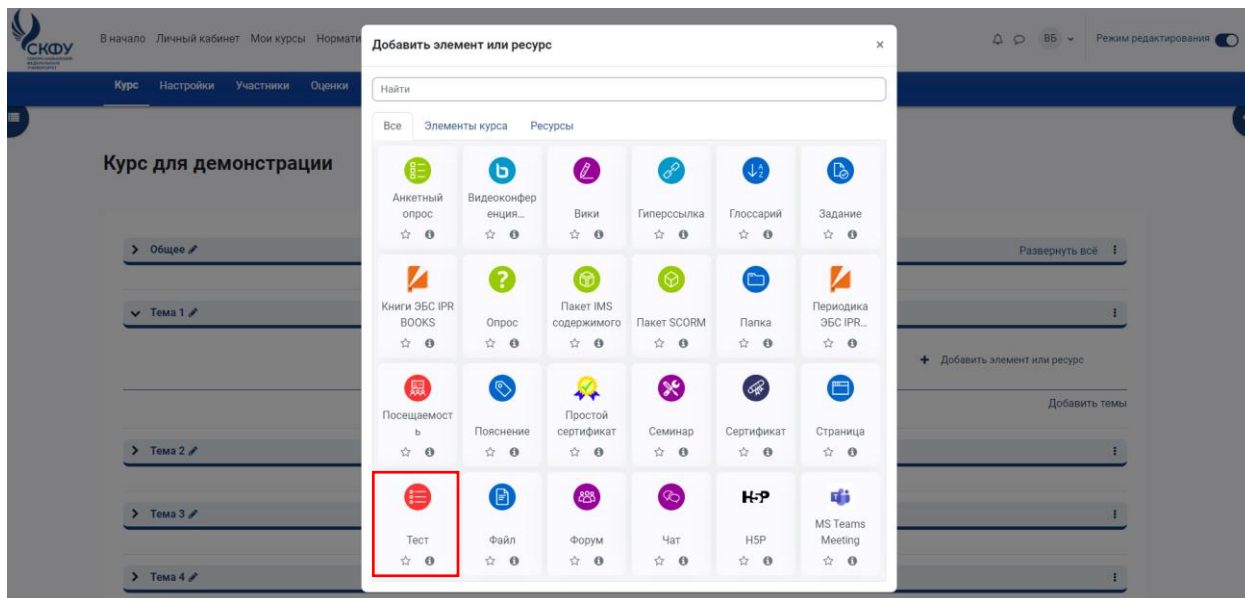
СКФУ

В начало Личный кабинет Мои курсы Нормати

ВБ Режим редактирования

Курс Настройки Участники Оценки

Курс для демонстрации

Общее

Тема 1

Тема 2

Тема 3

Тема 4

Развернуть всё

Добавить элемент или ресурс

Добавить темы

Добавить элемент или ресурс ×

Найти

Все Элементы курса Ресурсы

Анкетный опрос

Видеоконференция...

Вики

Гиперссылка

Глоссарий

Задание

Книги ЭБС IPR BOOKS

Опрос

Пакет IMS содержимого

Пакет SCORM

Папка

Периодика ЭБС IPR...

Посещаемость

Пояснение

Простой сертификат

Семинар

Сертификат

Страница

Тест

Файл

Форум

Чат

H5P

H5P

MS Teams Meeting